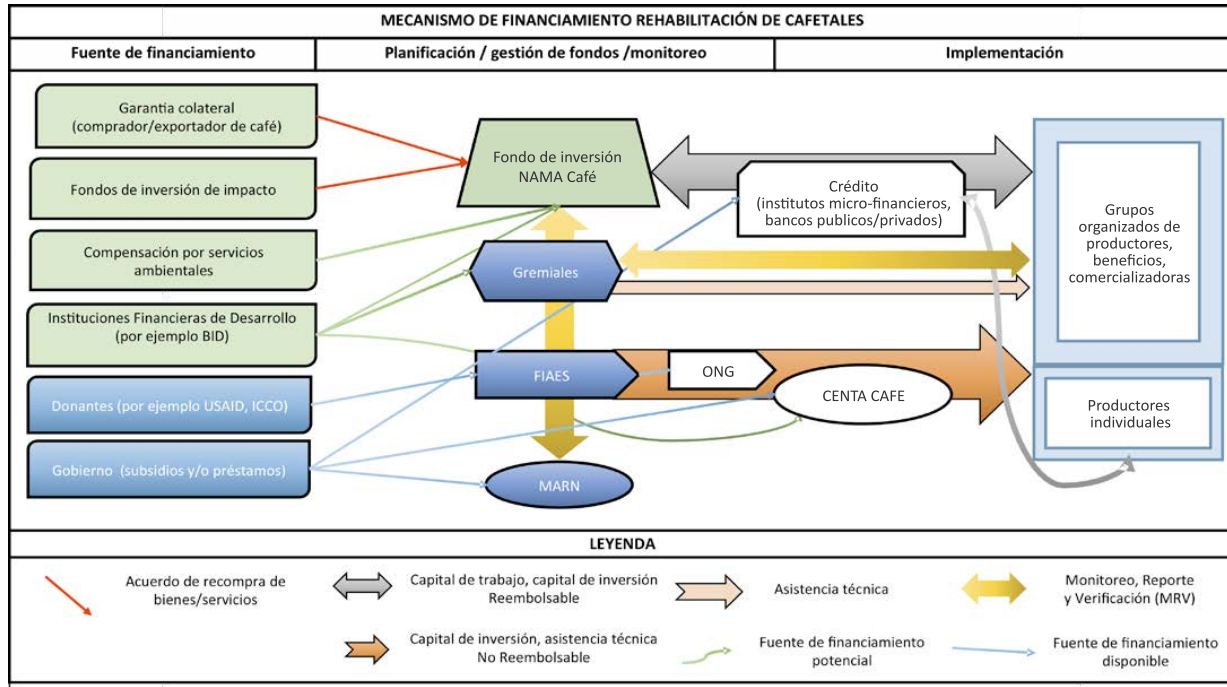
MECANISMO DE FINANCIAMIENTO REHABILITACIÓN DE CAFETALES

| Fuente de financiamiento | Planificación / gestión de fondos /monitoreo | Implementación |
|---|---|---|

Garantia colateral (comprador/exportador de café)

Fondos de inversión de impacto

Compensación por servicios ambientales

Instituciones Financieras de Desarrollo (por ejemplo BID)

Donantes (por ejemplo USAID, ICCO)

Gobierno (subsidios y/o préstamos)

Fondo de inversión NAMA Café

Crédito (institutos micro-financieros, bancos publicos/privados)

Gremiales

FIAES

ONG

CENTA CAFE

MARN

Grupos organizados de productores, beneficios, comercializadoras

Productores individuales

LEYENDA

Acuerdo de recompra de bienes/servicios

Capital de trabajo, capital de inversión Reembolsable

Asistencia técnica

Monitoreo, Reporte y Verificación (MRV)

Capital de inversión, asistencia técnica No Reembolsable

Fuente de financiamiento potencial

Fuente de financiamiento disponible